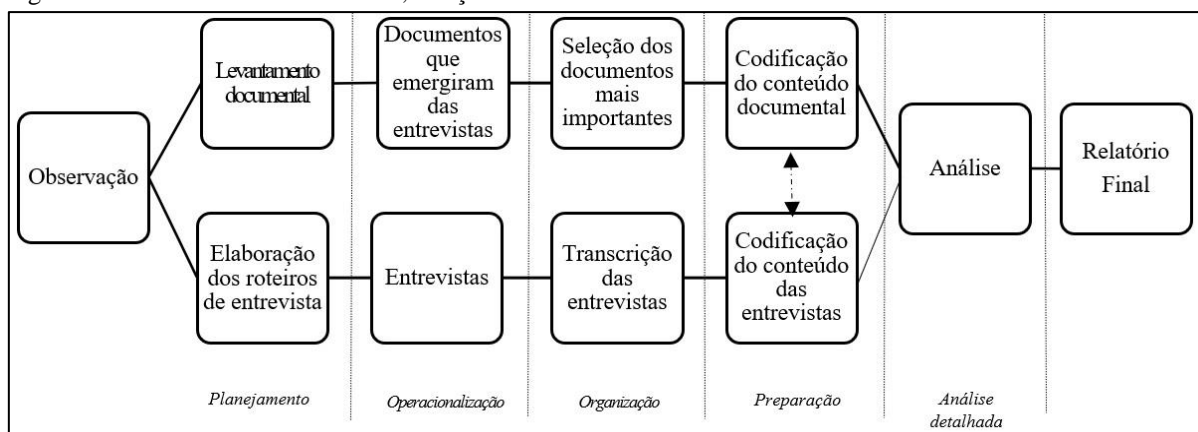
Observação

Levantamento documental

Documentos que emergiram das entrevistas

Seleção dos documentos mais importantes

Codificação do conteúdo documental

Elaboração dos roteiros de entrevista

Entrevistas

Transcrição das entrevistas

Codificação do conteúdo das entrevistas

Análise

Relatório Final

Planejamento

Operacionalização

Organização

Preparação

Análise detalhada